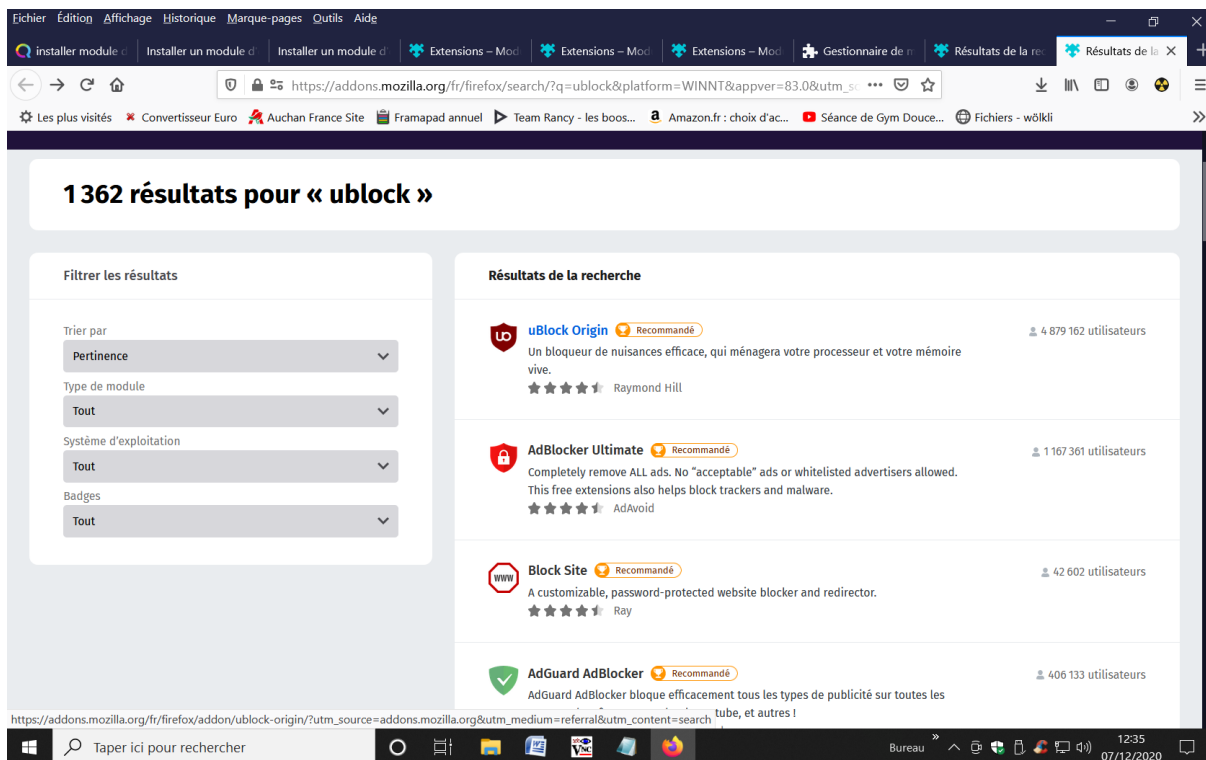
Fichier Édition Affichage Historique Marque-pages Outils Aide

installer module d | Installer un module d' | Installer un module d | Extensions – Mod | Extensions – Mod | Extensions – Mod | Gestionnaire de m | Résultats de la re | Résultats de la

https://addons.mozilla.org/fr/firefox/search/?q=ublock&platform=WINNT&appver=83.0&utm_sc

Les plus visités | Convertisseur Euro | Auchan France Site | Framapad annuel | Team Rancy - les boos... | Amazon.fr : choix d'ac... | Séance de Gym Douce... | Fichiers - wölkli

1 362 résultats pour « ublock »

Filtrer les résultats

Trier par
Pertinence
Type de module
Tout
Système d'exploitation
Tout
Badges
Tout

Résultats de la recherche

uBlock Origin Recommandé
4 879 162 utilisateurs
Un bloqueur de nuisances efficace, qui ménagera votre processeur et votre mémoire vive.
Raymond Hill

AdBlocker Ultimate Recommandé
1 167 361 utilisateurs
Completely remove ALL ads. No "acceptable" ads or whitelisted advertisers allowed. This free extensions also helps block trackers and malware.
AdAvoid

Block Site Recommandé
42 602 utilisateurs
A customizable, password-protected website blocker and redirector.
Ray

AdGuard AdBlocker Recommandé
406 133 utilisateurs
AdGuard AdBlocker bloque efficacement tous les types de publicité sur toutes les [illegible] tube, et autres !

https://addons.mozilla.org/fr/firefox/addon/ublock-origin/?utm_source=addons.mozilla.org&utm_medium=referral&utm_content=search

Taper ici pour rechercher
Bureau
12:35
07/12/2020